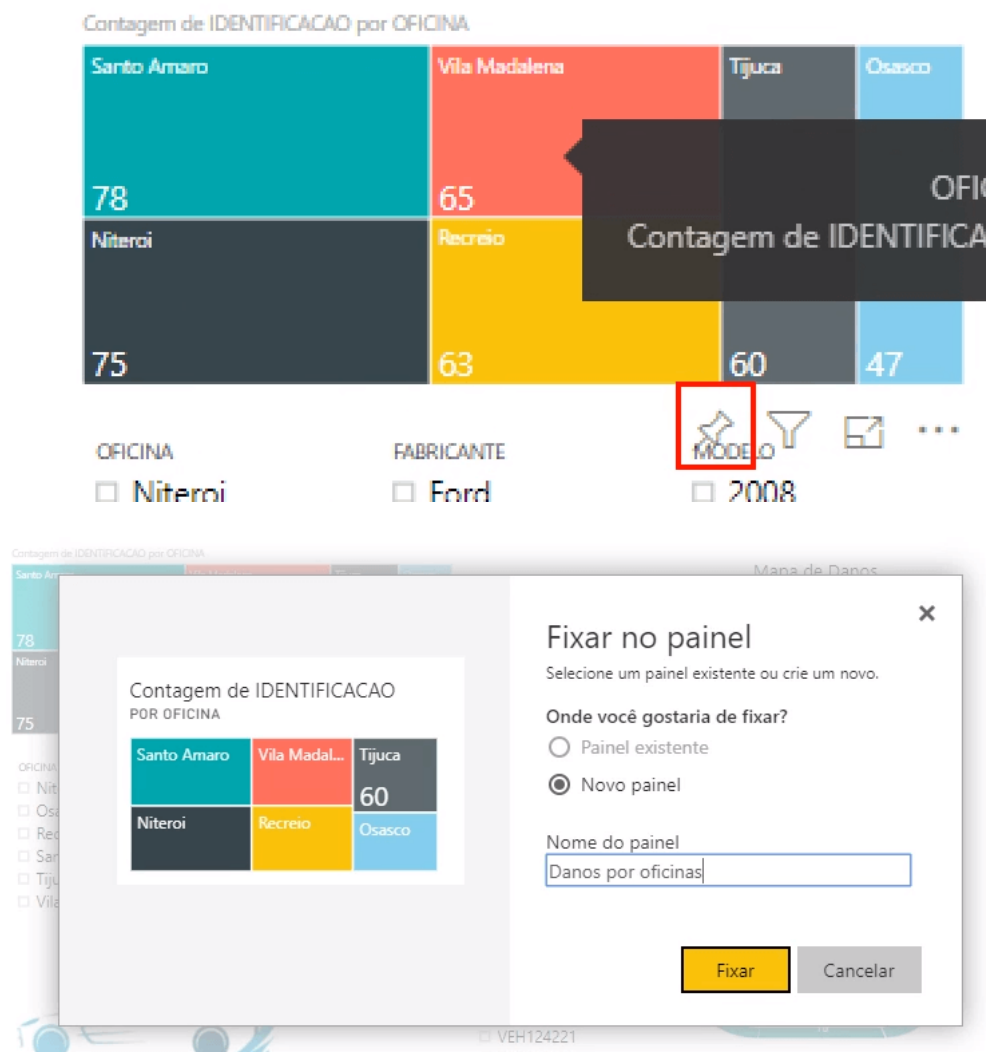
Contagem de IDENTIFICACAO por OFICINA

Santo Amaro
78

Vila Madalena
65

Tijuca

Osasco

OFIC
Contagem de IDENTIFICA

Niteroi
75

Recreio
63

60

47

OFICINA
Niteroi

FABRICANTE
Ford

MODELO
2008

Contagem de IDENTIFICACAO por OFICINA

Santo Amaro
78
Niteroi
75

OFICINA
Nit
Osa
Rec
San
Tiju
Vila

Mapa de Danos

Contagem de IDENTIFICACAO
POR OFICINA

Santo Amaro
Vila Madal...
Tijuca
60
Niteroi
Recreio
Osasco

Fixar no painel
Selecione um painel existente ou crie um novo.

Onde você gostaria de fixar?
Painel existente
Novo painel

Nome do painel
Danos por oficinas

Fixar
Cancelar

VEH124221